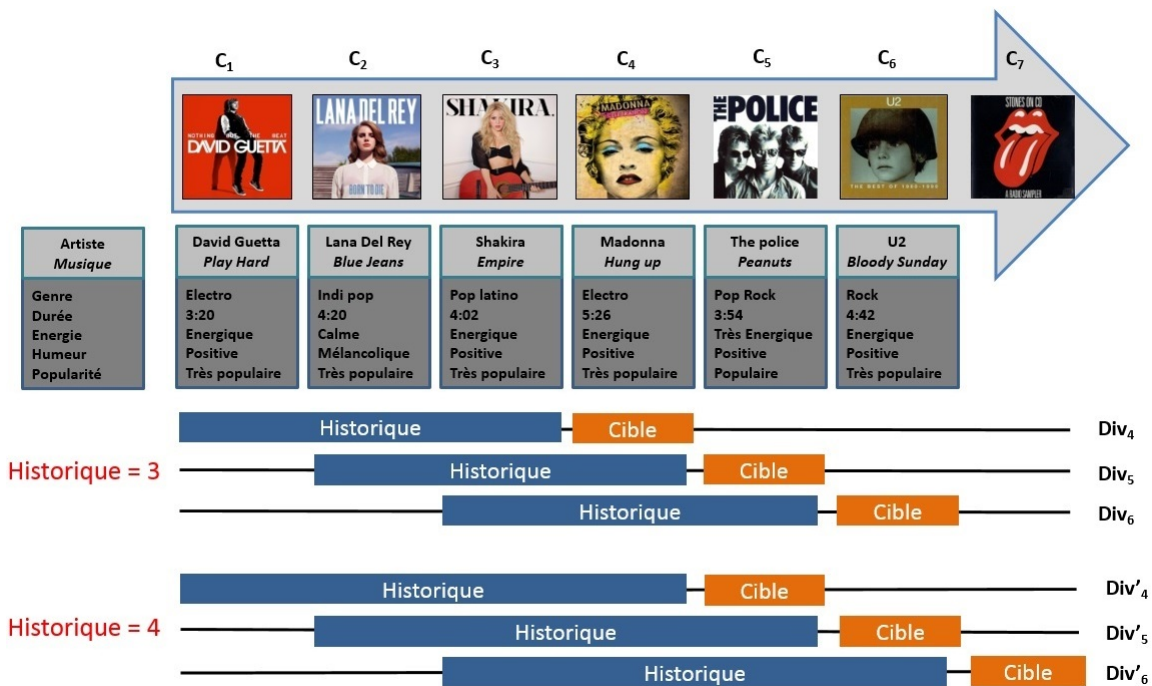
$C_1$ $C_2$ $C_3$ $C_4$ $C_5$ $C_6$ $C_7$

NOTHING BUT THE BEAT DAVID GUETTA

LANA DEL REY BORN TO DIE

SHAKIRA.

MADONNA

THE POLICE

U2 THE BEST OF 1980-1990

STONES ON CD A RADIO SAMPLER

Artiste
*Musique*

Genre
Durée
Energie
Humeur
Popularité

David Guetta
*Play Hard*

Electro
3:20
Energique
Positive
Très populaire

Lana Del Rey
*Blue Jeans*

Indi pop
4:20
Calme
Mélancolique
Très populaire

Shakira
*Empire*

Pop latino
4:02
Energique
Positive
Très populaire

Madonna
*Hung up*

Electro
5:26
Energique
Positive
Très populaire

The police
*Peanuts*

Pop Rock
3:54
Très Energique
Positive
Populaire

U2
*Bloody Sunday*

Rock
4:42
Energique
Positive
Très populaire

Historique = 3

Historique Cible $Div_4$

Historique Cible $Div_5$

Historique Cible $Div_6$

Historique = 4

Historique Cible $Div'_4$

Historique Cible $Div'_5$

Historique Cible $Div'_6$